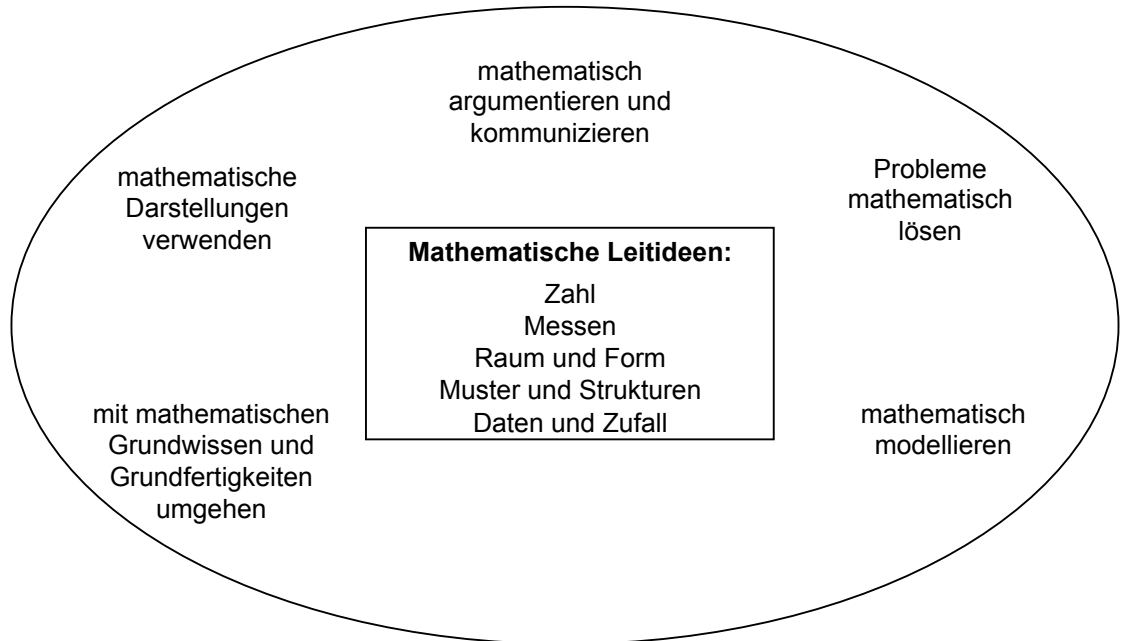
mathematisch argumentieren und kommunizieren

mathematische Darstellungen verwenden

Probleme mathematisch lösen

**Mathematische Leitideen:**
Zahl
Messen
Raum und Form
Muster und Strukturen
Daten und Zufall

mit mathematischen Grundwissen und Grundfertigkeiten umgehen

mathematisch modellieren